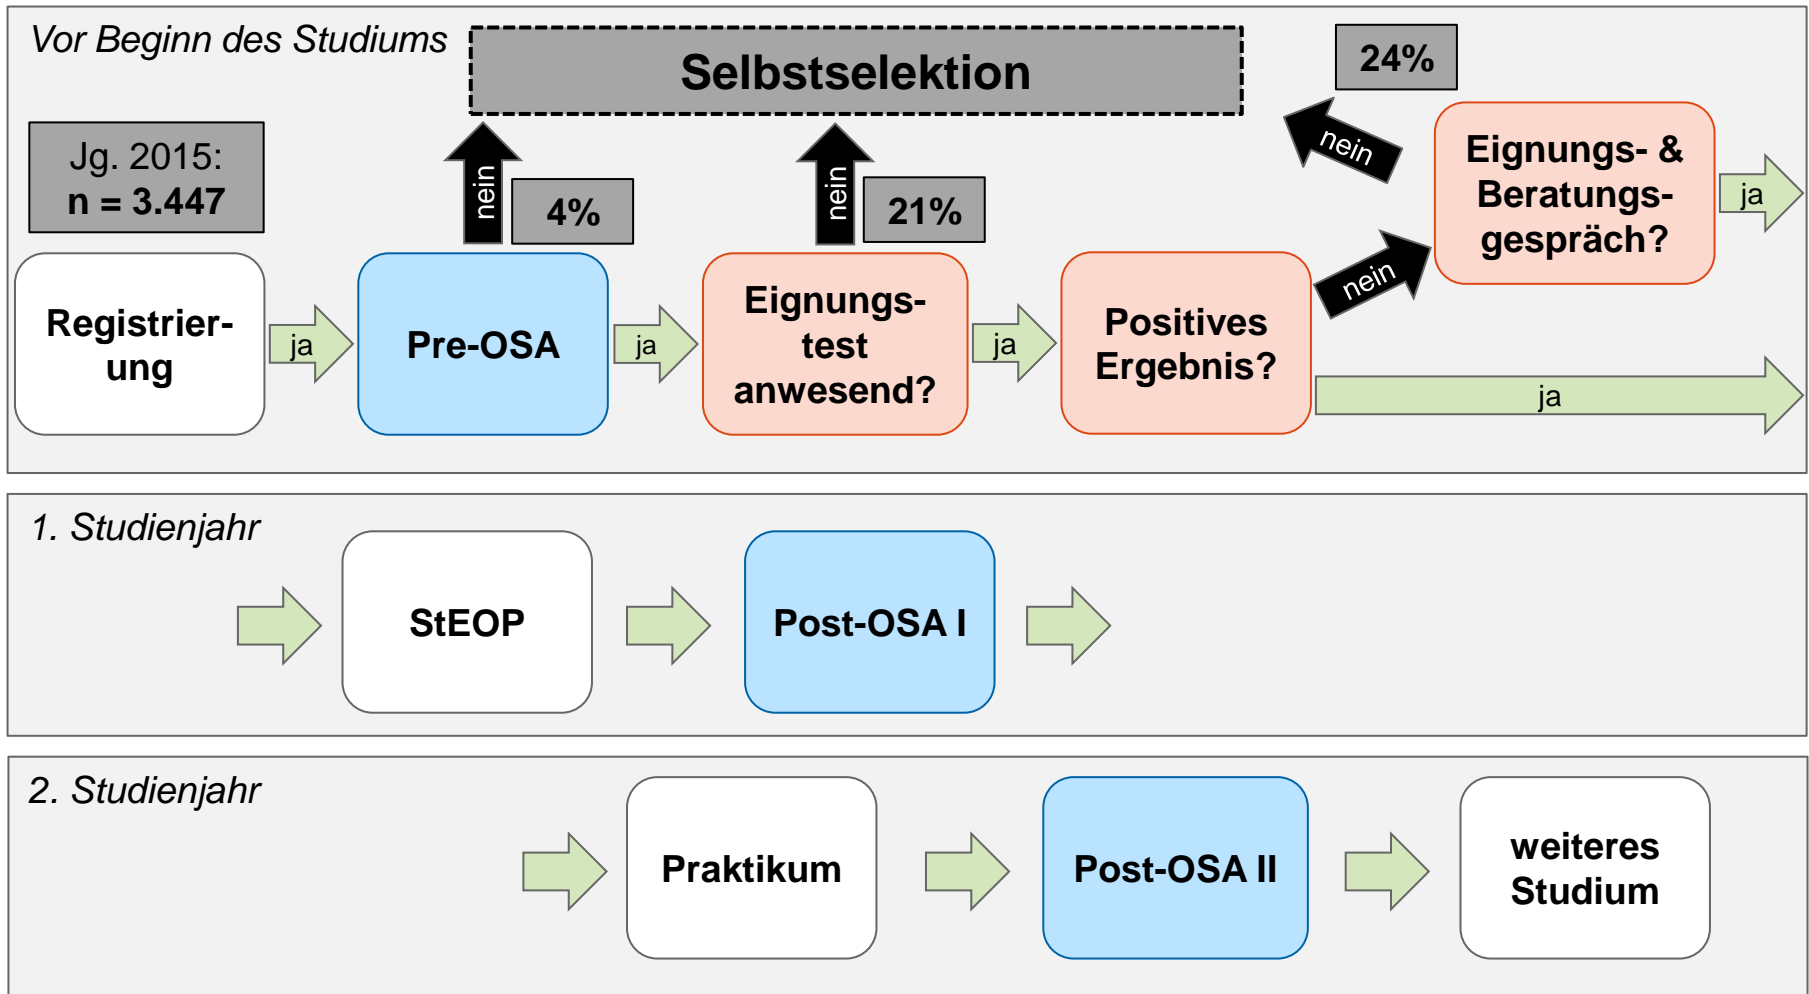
Vor Beginn des Studiums

Selbstselektion

24%

Jg. 2015:
n = 3.447

nein

4%

nein

21%

nein

Eignungs- & Beratungsgespräch?

ja

Registrierung

ja

Pre-OSA

ja

Eignungstest anwesend?

ja

Positives Ergebnis?

nein

ja

1. Studienjahr

StEOP

Post-OSA I

2. Studienjahr

Praktikum

Post-OSA II

weiteres Studium